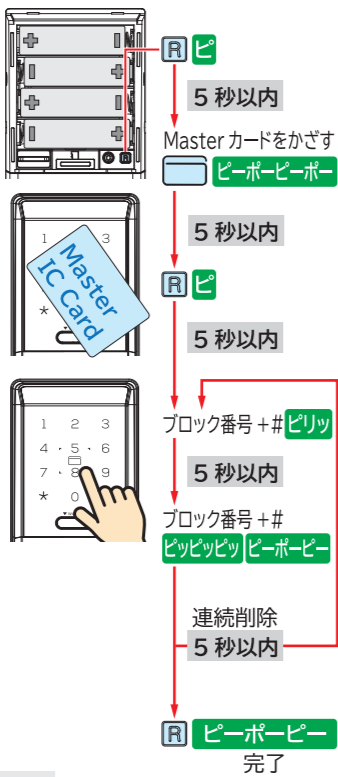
R ピ

5 秒以内

Master カードをかざす

ピーポーピーポー

Master IC Card

1 3

\*

5 秒以内

R ピ

5 秒以内

1 2 3
4 5 6
7 8 9
\* 0

ブロック番号 +# ピリッ

5 秒以内

ブロック番号 +#

ピッピッピッ ピーポーピー

連続削除

5 秒以内

R ピーポーピー

完了